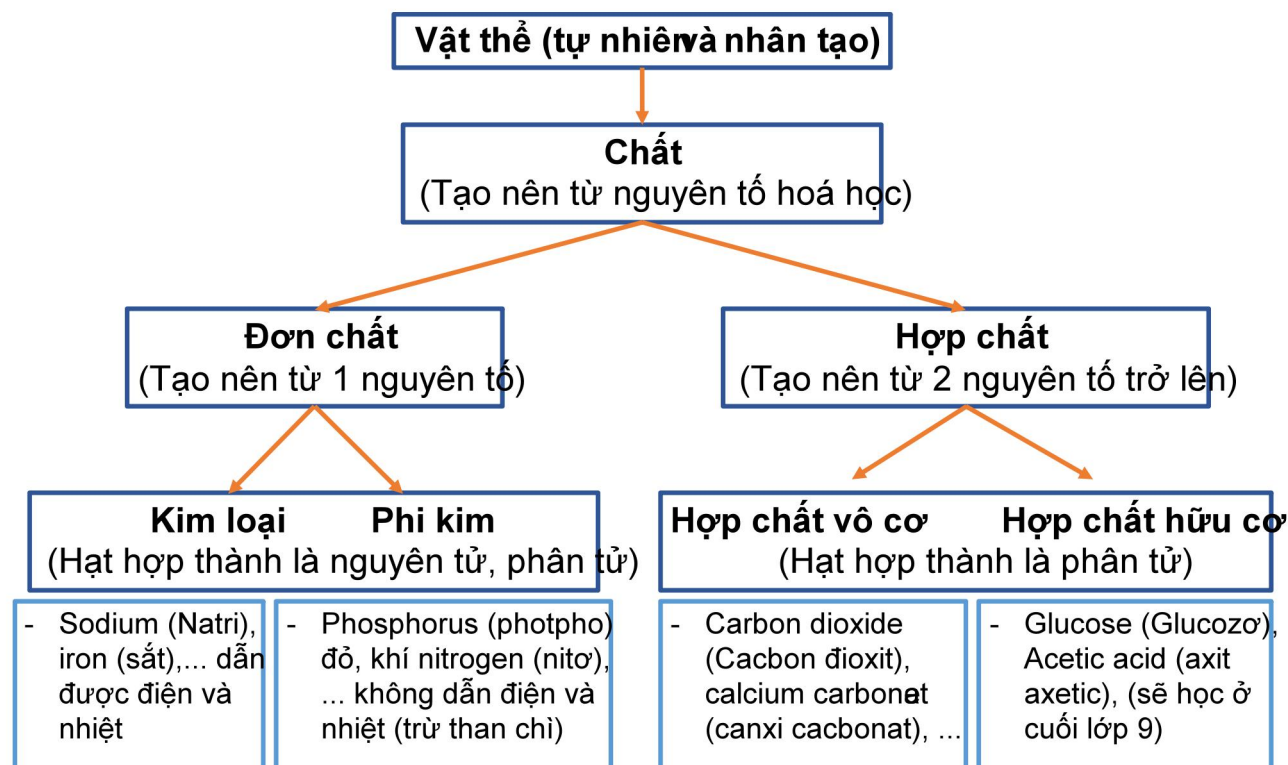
Vật thể (tự nhiênvà nhân tạo)

Chất
(Tạo nên từ nguyên tố hoá học)

Đơn chất
(Tạo nên từ 1 nguyên tố)

Hợp chất
(Tạo nên từ 2 nguyên tố trở lên)

Kim loại Phi kim
(Hạt hợp thành là nguyên tử, phân tử)

Hợp chất vô cơ Hợp chất hữu cơ
(Hạt hợp thành là phân tử)

- Sodium (Natri), iron (sắt),... dẫn được điện và nhiệt

- Phosphorus (photpho) đỏ, khí nitrogen (nitơ), ... không dẫn điện và nhiệt (trừ than chì)

- Carbon dioxide (Cacbon đioxit), calcium carbonat (canxi cacbonat), ...

- Glucose (Glucozơ), Acetic acid (axit axetic), (sẽ học ở cuối lớp 9)